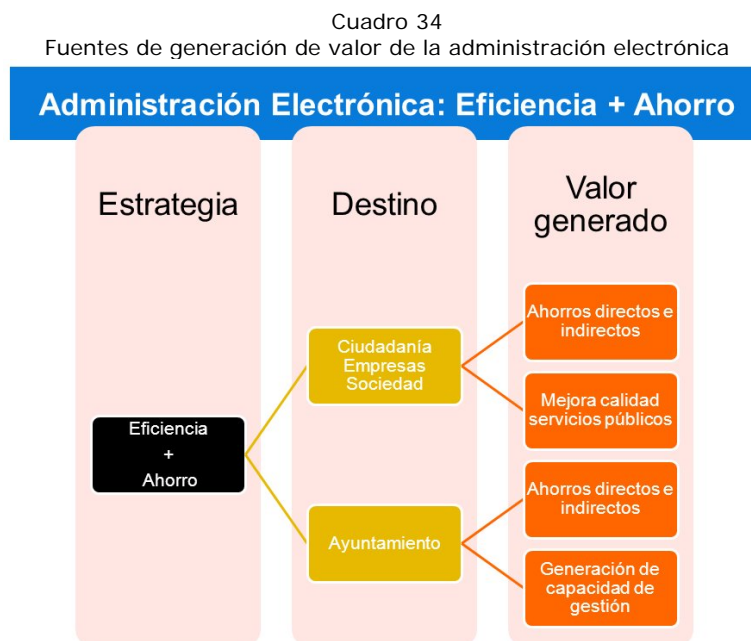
Cuadro 34
Fuentes de generación de valor de la administración electrónica

Administración Electrónica: Eficiencia + Ahorro

Estrategia

Destino

Valor generado

Eficiencia + Ahorro

Ciudadanía Empresas Sociedad

Ayuntamiento

Ahorros directos e indirectos

Mejora calidad servicios públicos

Ahorros directos e indirectos

Generación de capacidad de gestión